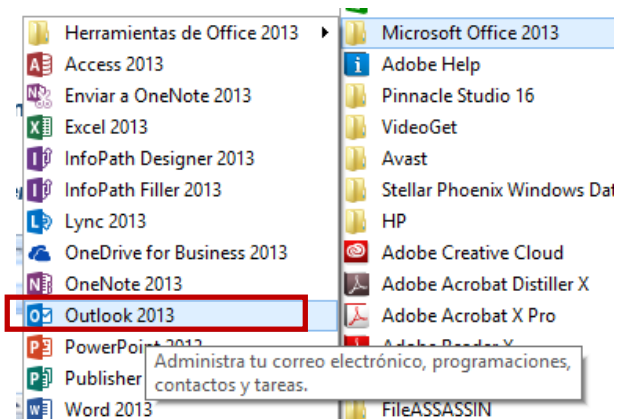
Herramientas de Office 2013
Access 2013
Enviar a OneNote 2013
Excel 2013
InfoPath Designer 2013
InfoPath Filler 2013
Lync 2013
OneDrive for Business 2013
OneNote 2013
Outlook 2013
PowerPoint 2013
Publisher
Word 2013

Microsoft Office 2013
Adobe Help
Pinnacle Studio 16
VideoGet
Avast
Stellar Phoenix Windows Dat
HP
Adobe Creative Cloud
Adobe Acrobat Distiller X
Adobe Acrobat X Pro
Adobe Reader X
FileASSASSIN

Administra tu correo electrónico, programaciones, contactos y tareas.